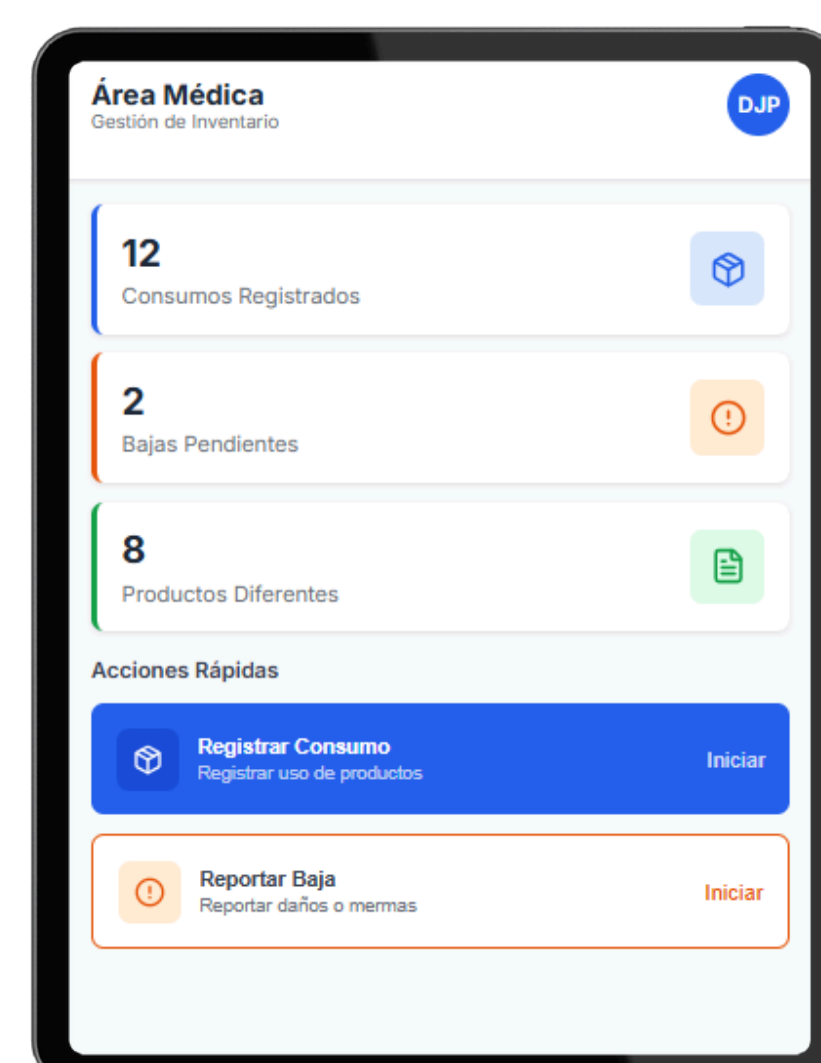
Área Médica
Gestión de Inventario

DJP

12
Consumos Registrados

2
Bajas Pendientes

8
Productos Diferentes

Acciones Rápidas

Registrar Consumo
Registrar uso de productos
Iniciar

Reportar Baja
Reportar daños o mermas
Iniciar